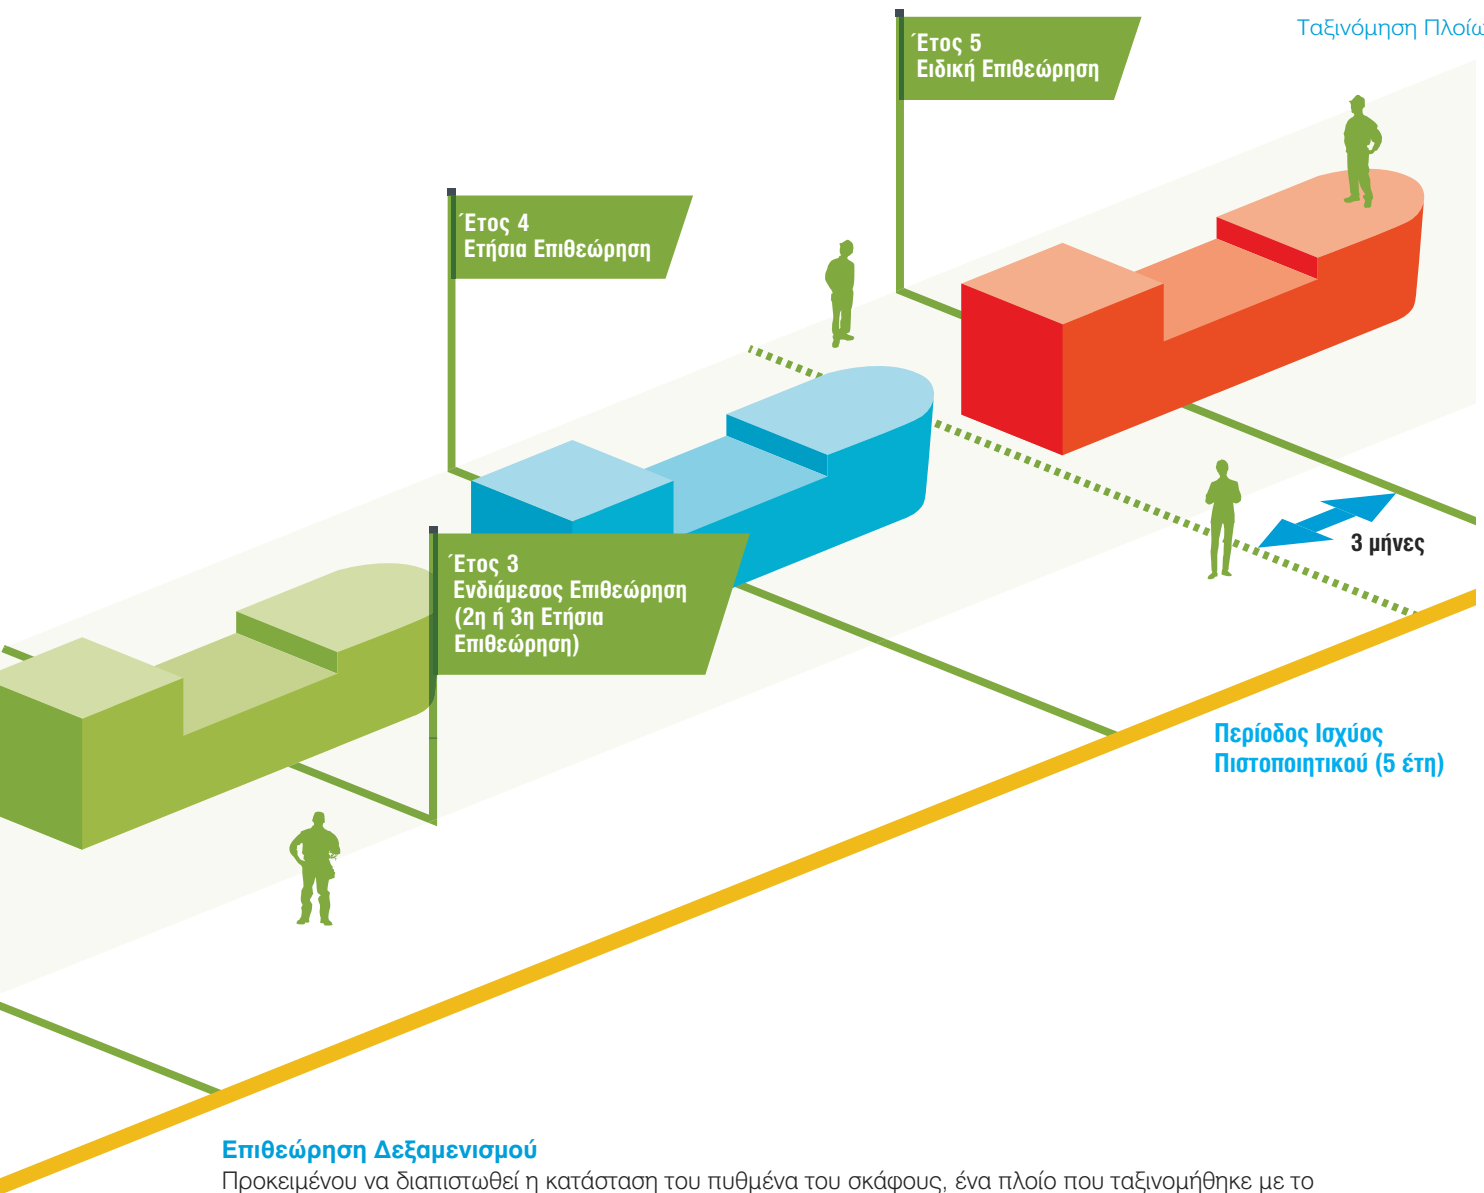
Ταξινόμηση Πλοίω

Έτος 5
Ειδική Επιθεώρηση

Έτος 4
Ετήσια Επιθεώρηση

Έτος 3
Ενδιάμεσος Επιθεώρηση
(2η ή 3η Ετήσια Επιθεώρηση)

3 μήνες

Περίοδος Ισχύος
Πιστοποιητικού (5 έτη)

Επιθεώρηση Δεξαμενισμού
Προκειμένου να διαπιστωθεί η κατάσταση του πυθμένα του σκάφους, ένα πλοίο που ταξινομήθηκε με το